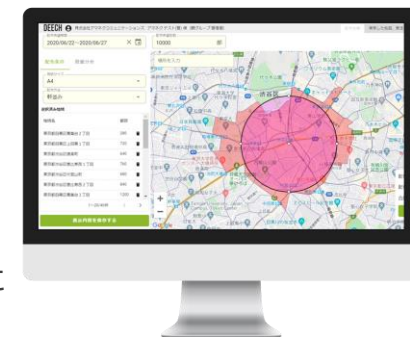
DEECH

株式会社アサヒファミリーニュース アサヒテスト(東)様 (東京グループ管理者)

2020/06/22～2020/06/27

10000

配布エリア

A4

折込み

東京都渋谷区恵比寿２丁目

東京都渋谷区広尾１丁目

東京都渋谷区恵比寿

東京都渋谷区恵比寿南１丁目

東京都渋谷区代官山町

東京都渋谷区恵比寿西１丁目

東京都渋谷区恵比寿西２丁目

配布内容を保存する

渋谷区

Google